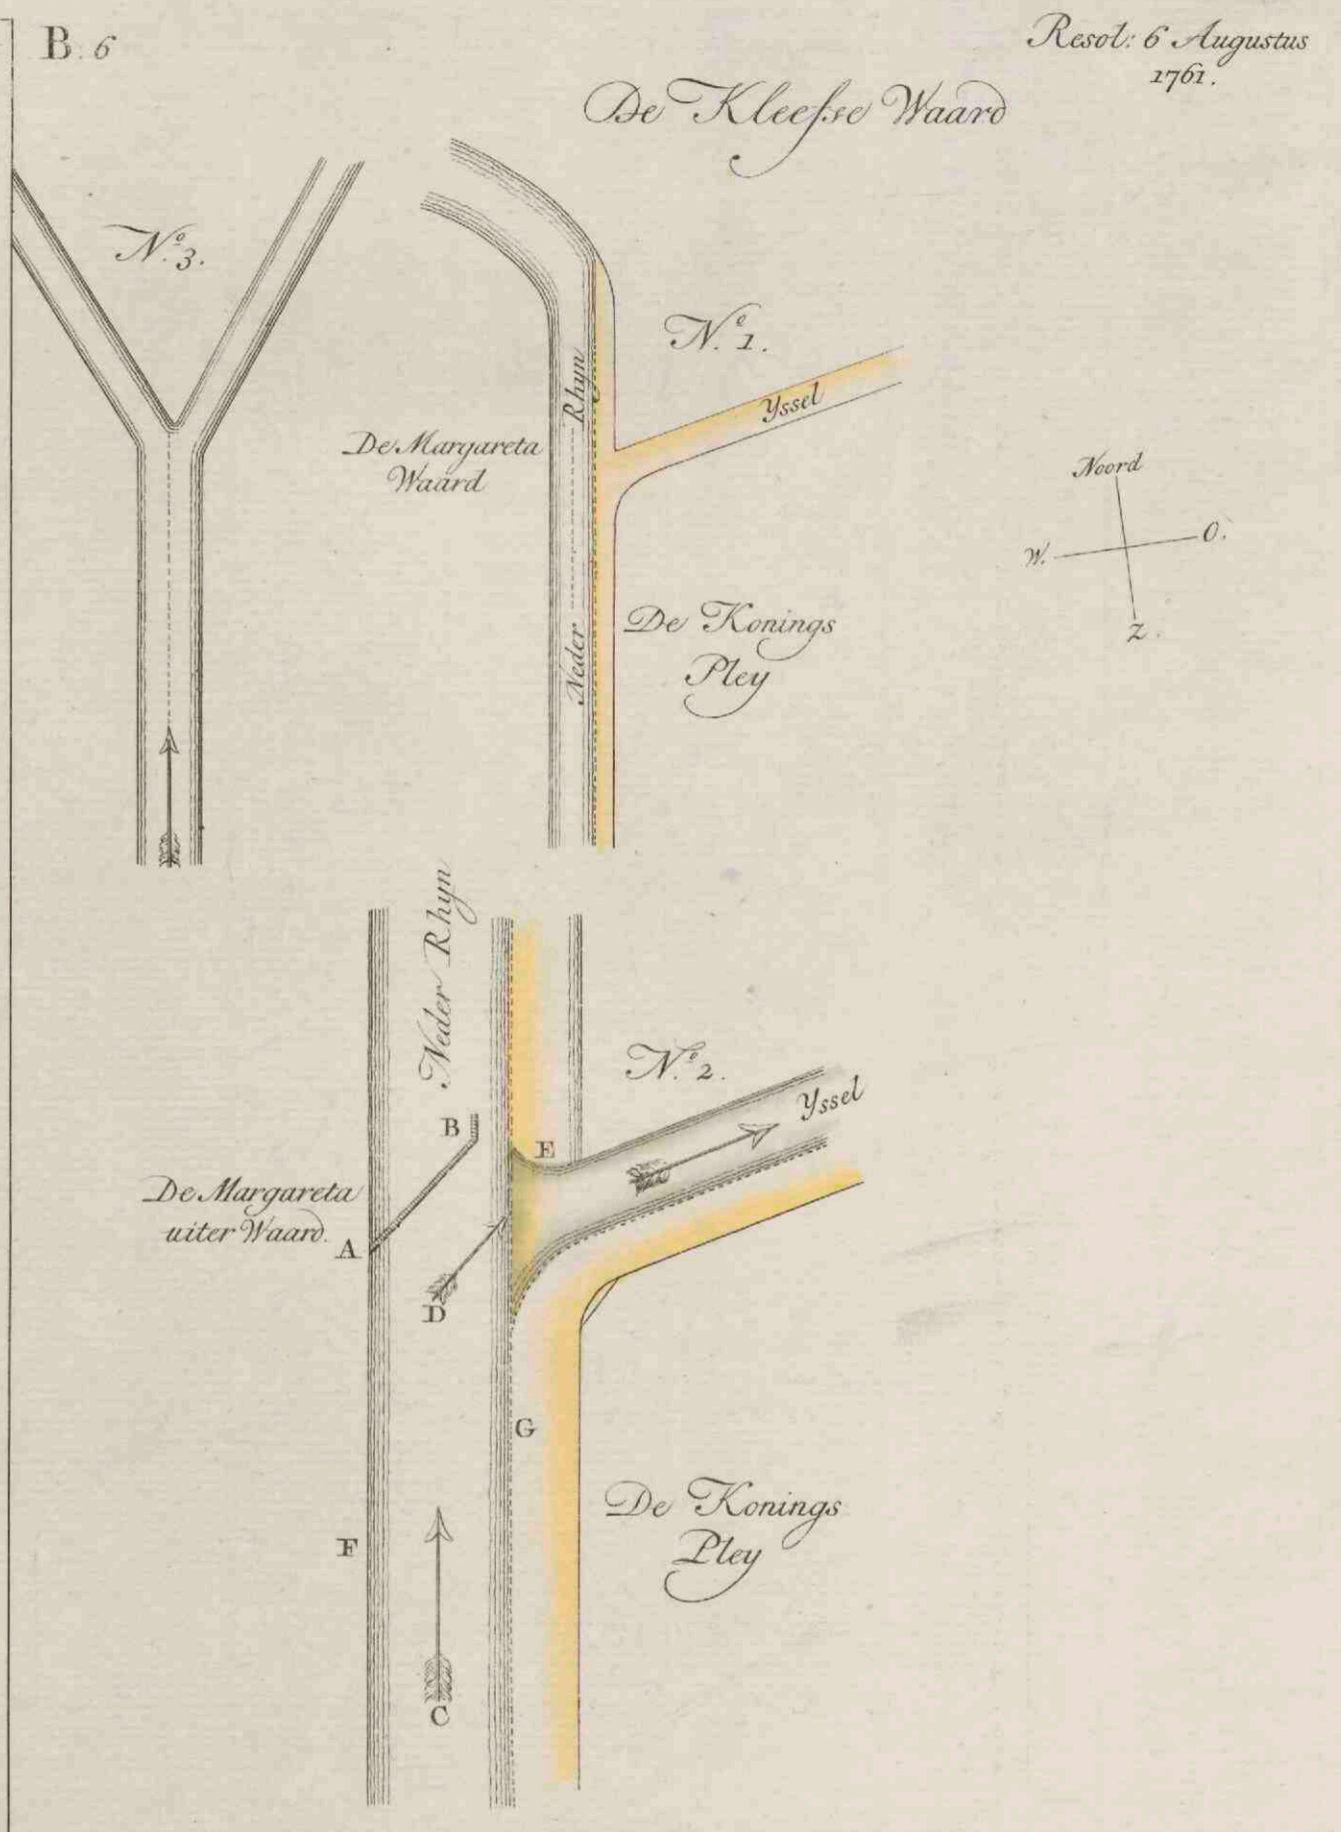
B. 6

Resol: 6 Augustus 1761.

De Kleefse Waard

N.° 3.

N.° 1.

Yssel

Rhyn

De Margareta Waard

Noord

W.

O.

Z.

Neder

De Konings Pley

Neder Rhyn

N.° 2.

Yssel

B

E

De Margareta uiter Waard.

A

D

G

De Konings Pley

F

C